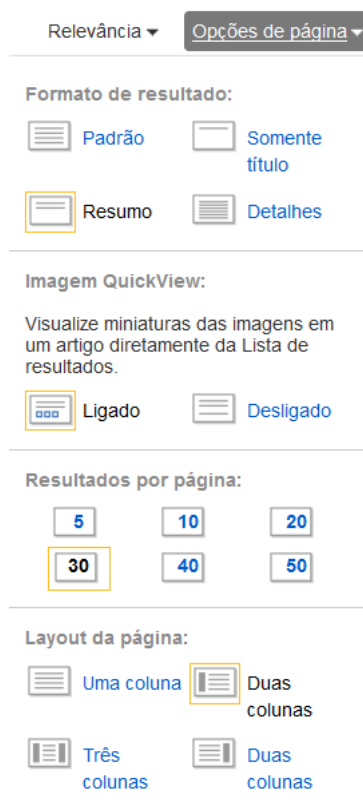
Relevância ▾ Opções de página ▾

Formato de resultado:

Padrão
Somente título
Resumo
Detalhes

Imagem QuickView:

Visualize miniaturas das imagens em um artigo diretamente da Lista de resultados.

Ligado
Desligado

Resultados por página:

5
10
20
30
40
50

Layout da página:

Uma coluna
Duas colunas
Três colunas
Duas colunas